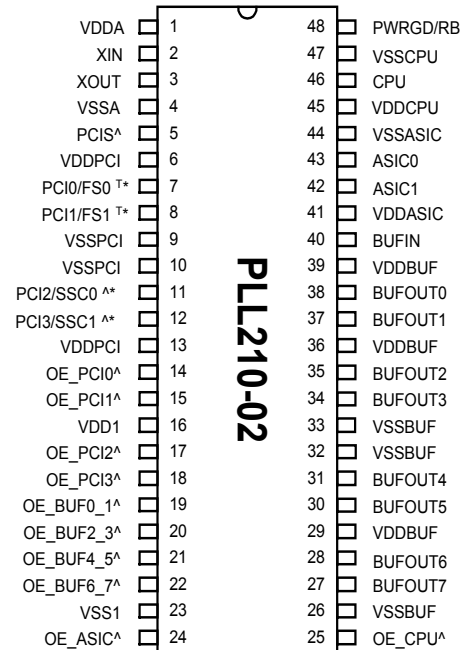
VDDA 1
XIN 2
XOUT 3
VSSA 4
PCIS^ 5
VDDPCI 6
PCI0/FS0 T* 7
PCI1/FS1 T* 8
VSSPCI 9
VSSPCI 10
PCI2/SSC0 ^* 11
PCI3/SSC1 ^* 12
VDDPCI 13
OE_PCI0^ 14
OE_PCI1^ 15
VDD1 16
OE_PCI2^ 17
OE_PCI3^ 18
OE_BUF0_1^ 19
OE_BUF2_3^ 20
OE_BUF4_5^ 21
OE_BUF6_7^ 22
VSS1 23
OE_ASIC^ 24

PLL210-02

48 PWRGD/RB
47 VSSCPU
46 CPU
45 VDDCPU
44 VSSASIC
43 ASIC0
42 ASIC1
41 VDDASIC
40 BUFIN
39 VDDBUF
38 BUFOUT0
37 BUFOUT1
36 VDDBUF
35 BUFOUT2
34 BUFOUT3
33 VSSBUF
32 VSSBUF
31 BUFOUT4
30 BUFOUT5
29 VDDBUF
28 BUFOUT6
27 BUFOUT7
26 VSSBUF
25 OE_CPU^